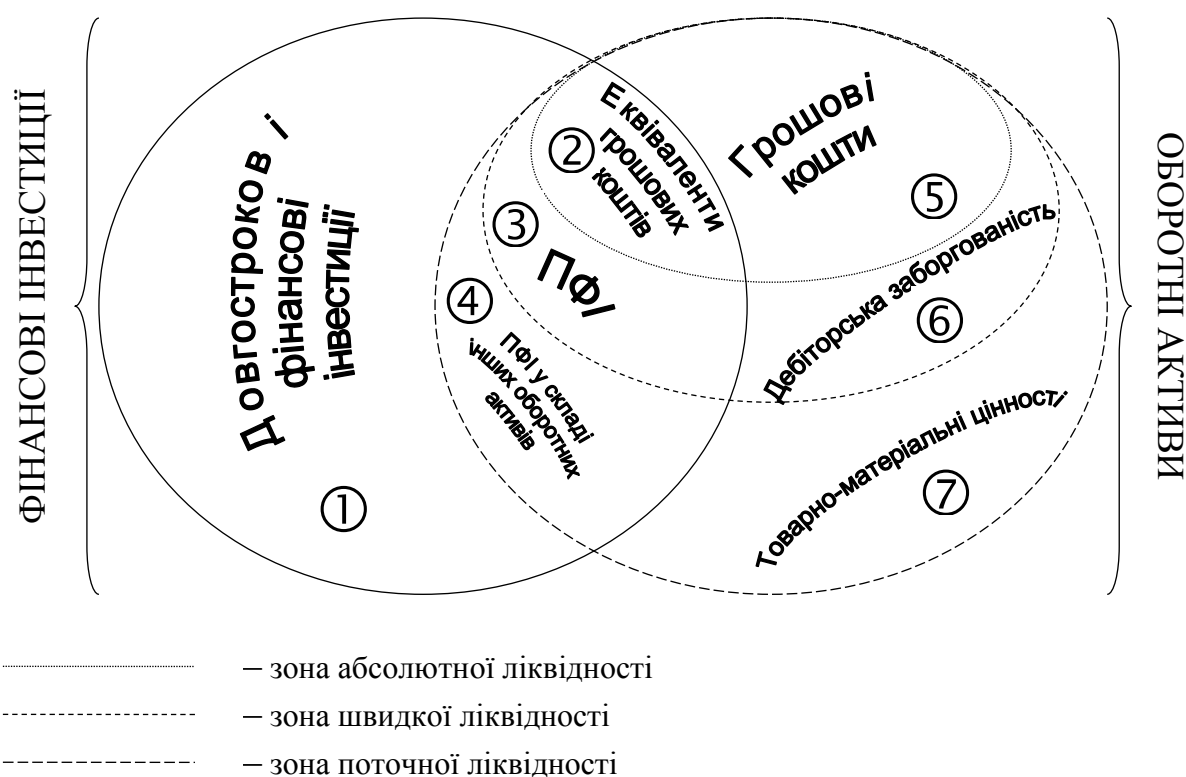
ФІНАНСОВІ ІНВЕСТИЦІЇ

Довгостроков і фінансові інвестиції

①

Еквіваленти грошових коштів

②

Грошові кошти

③

ПФІ

④

ПФІ у складі інших оборотних активів

⑤

Дебіторська заборгованість

⑥

Товарно-матеріальні цінності

⑦

ОБОРОТНІ АКТИВИ

– зона абсолютної ліквідності

– зона швидкої ліквідності

– зона поточної ліквідності